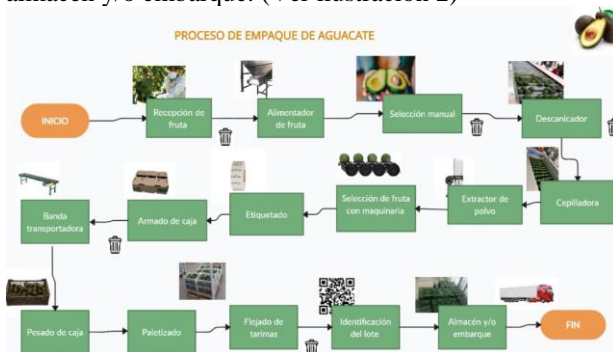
almacén y/o embarque. (Ver ilustración 2)

PROCESO DE EMPAQUE DE AGUACATE

INICIO

Recepción de fruta

Alimentador de fruta

Selección manual

Descanicador

Cepilladora

Extractor de polvo

Selección de fruta con maquinaria

Etiquetado

Armado de caja

Banda transportadora

Posado de caja

Paletizado

Flejado de tarimas

Identificación del lote

Almacén y/o embarque

FIN